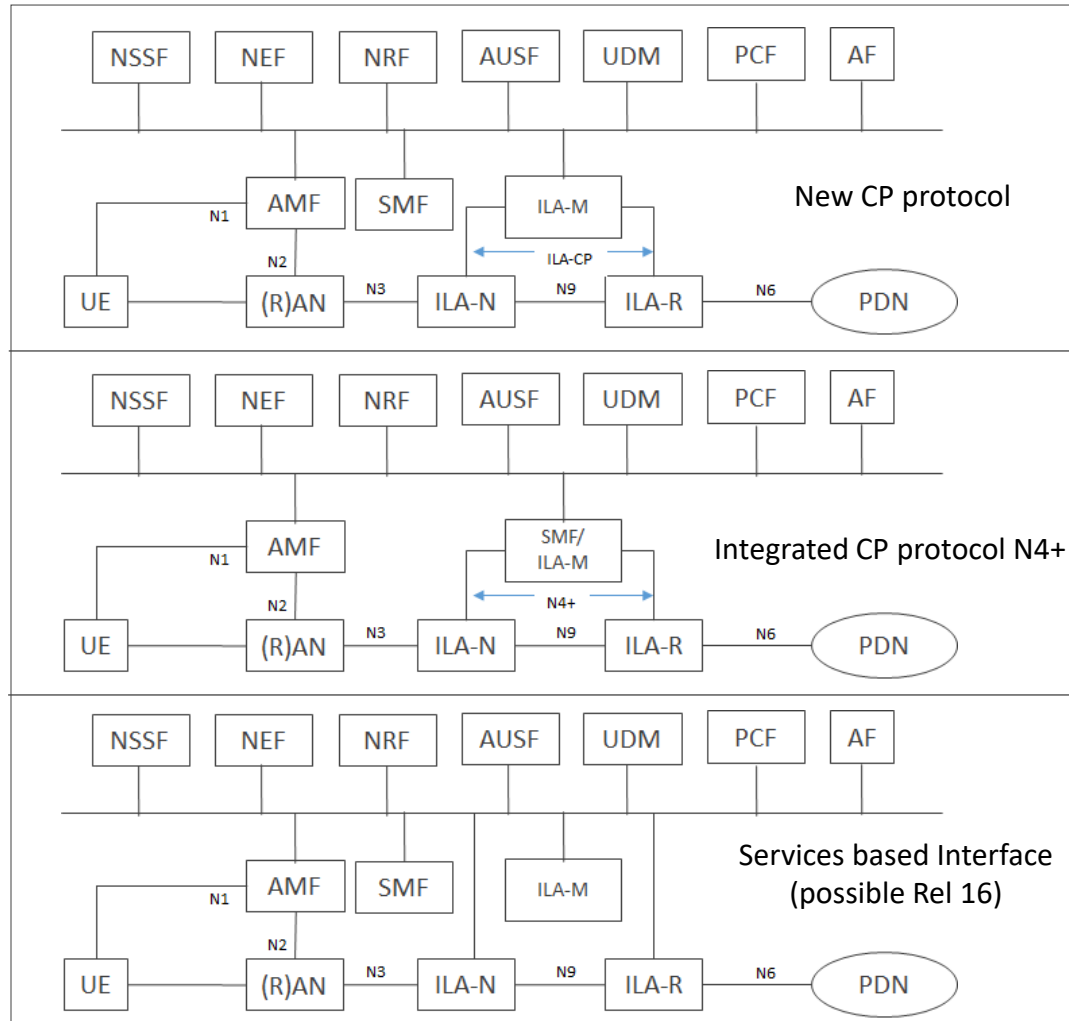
NSSF NEF NRF AUSF UDM PCF AF

AMF SMF ILA-M

New CP protocol

N1

N2

ILA-CP

UE (R)AN N3 ILA-N N9 ILA-R N6 PDN

NSSF NEF NRF AUSF UDM PCF AF

AMF SMF/ ILA-M

Integrated CP protocol N4+

N1

N2

N4+

UE (R)AN N3 ILA-N N9 ILA-R N6 PDN

NSSF NEF NRF AUSF UDM PCF AF

AMF SMF ILA-M

Services based Interface (possible Rel 16)

N1

N2

UE (R)AN N3 ILA-N N9 ILA-R N6 PDN